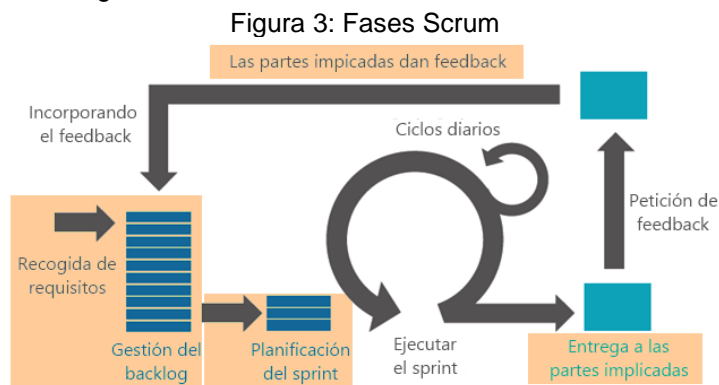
Figura 3: Fases Scrum

Las partes impicadas dan feedback

Incorporando el feedback

Ciclos diarios

Petición de feedback

Recogida de requisitos

Gestión del backlog

Planificación del sprint

Ejecutar el sprint

Entrega a las partes implicadas